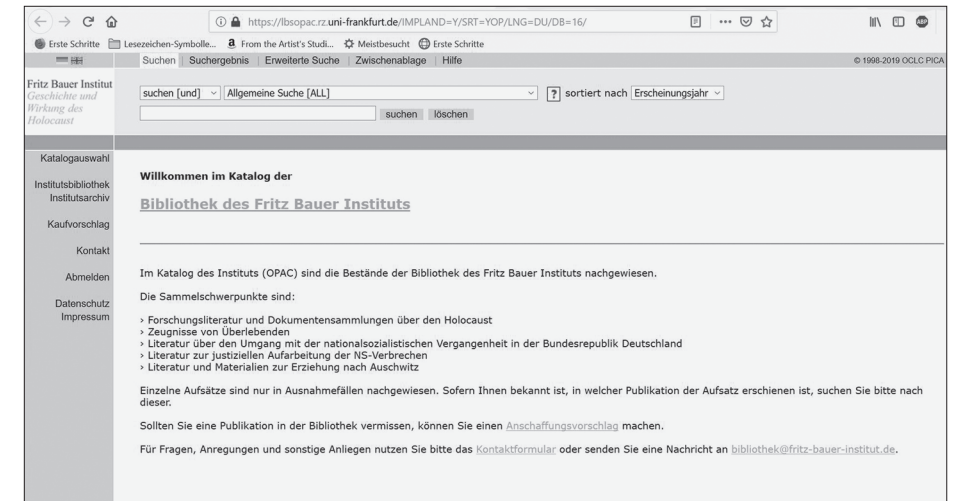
https://lbsopac.rz.uni-frankfurt.de/IMPLAND=Y/SRT=YOP/LNG=DU/DB=16/

Erste Schritte Lesezeichen-Symbolle... From the Artist's Studi... Meistbesucht Erste Schritte

Suchen | Suchergebnis | Erweiterte Suche | Zwischenablage | Hilfe

© 1998-2019 OCLC PICA

Fritz Bauer Institut
Geschichte und Wirkung des Holocaust

suchen [und] Allgemeine Suche [ALL] ? sortiert nach Erscheinungsjahr

suchen löschen

Katalogauswahl

Institutsbibliothek
Institutsarchiv

Kaufvorschlag

Kontakt

Abmelden

Datenschutz
Impressum

Willkommen im Katalog der

Bibliothek des Fritz Bauer Instituts

Im Katalog des Instituts (OPAC) sind die Bestände der Bibliothek des Fritz Bauer Instituts nachgewiesen.

Die Sammelschwerpunkte sind:

› Forschungsliteratur und Dokumentensammlungen über den Holocaust
› Zeugnisse von Überlebenden
› Literatur über den Umgang mit der nationalsozialistischen Vergangenheit in der Bundesrepublik Deutschland
› Literatur zur justiziellen Aufarbeitung der NS-Verbrechen
› Literatur und Materialien zur Erziehung nach Auschwitz

Einzelne Aufsätze sind nur in Ausnahmefällen nachgewiesen. Sofern Ihnen bekannt ist, in welcher Publikation der Aufsatz erschienen ist, suchen Sie bitte nach dieser.

Sollten Sie eine Publikation in der Bibliothek vermissen, können Sie einen Anschaffungsvorschlag machen.

Für Fragen, Anregungen und sonstige Anliegen nutzen Sie bitte das Kontaktformular oder senden Sie eine Nachricht an bibliothek@fritz-bauer-institut.de.